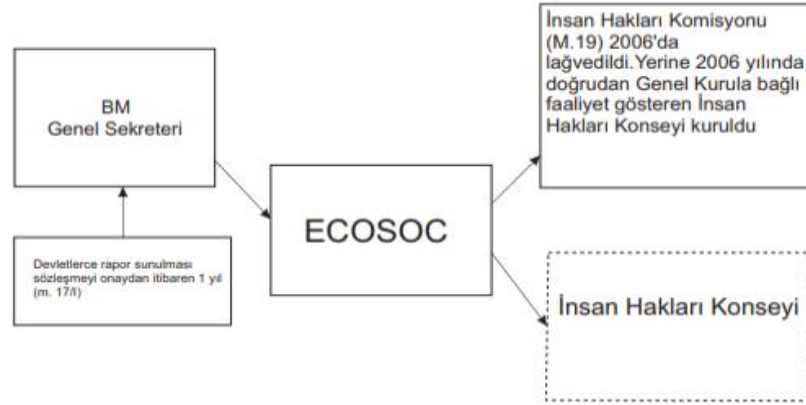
BM
Genel Sekreteri

Devletlerce rapor sunulması sözleşmeyi onaydan itibaren 1 yıl (m. 17/I)

ECOSOC

İnsan Hakları Komisyonu (M.19) 2006'da lağvedildi.Yerine 2006 yılında doğrudan Genel Kurula bağlı faaliyet gösteren İnsan Hakları Konseyi kuruldu

İnsan Hakları Konseyi